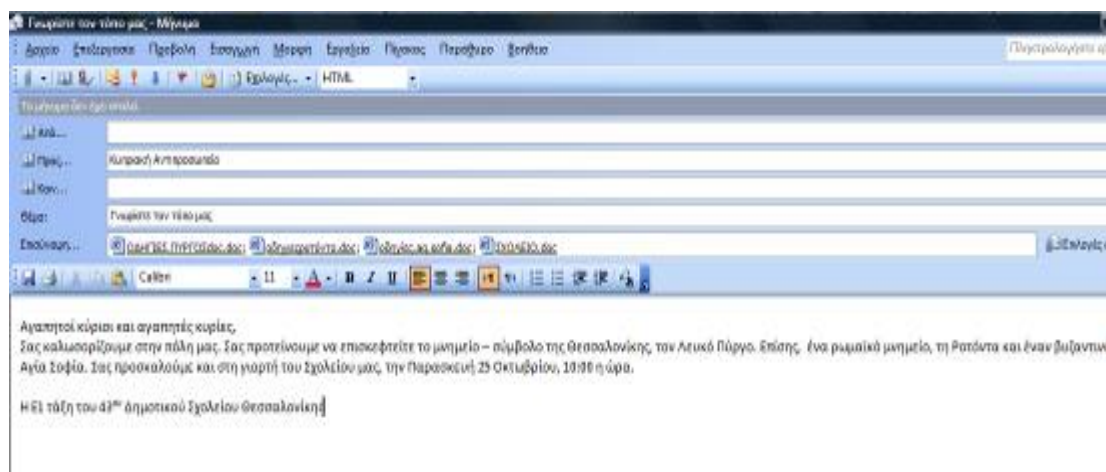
Γνωρίστε τον τόπο μας - Μήνυμα

Αρχείο Επεξεργασία Προβολή Εισαγωγή Μορφή Εργαλεία Πίνακας Παράθυρο Βοήθεια

Πληκτρολογήστε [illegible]

Εργαλεία... HTML

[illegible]

Από...

Προς... Κυπριακή Αντιπροσωπεία

Κοιν...

Θέμα: Γνωρίστε τον τόπο μας

Επισύναψη... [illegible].doc; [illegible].doc; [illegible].doc; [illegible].doc

Επιλογές...

Calibri 11

Αγαπητοί κύριοι και αγαπητές κυρίες,

Σας καλωσορίζουμε στην πόλη μας. Σας προτείνουμε να επισκεφτείτε το μνημείο – σύμβολο της Θεσσαλονίκης, τον Λευκό Πύργο. Επίσης, ένα ρωμαϊκό μνημείο, τη Ροτόντα και έναν βυζαντιν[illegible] Αγία Σοφία. Σας προσκαλούμε και στη γιορτή του Σχολείου μας, την Παρασκευή 25 Οκτωβρίου, 10:00 η ώρα.

Η Ε1 τάξη του 43ου Δημοτικού Σχολείου Θεσσαλονίκης